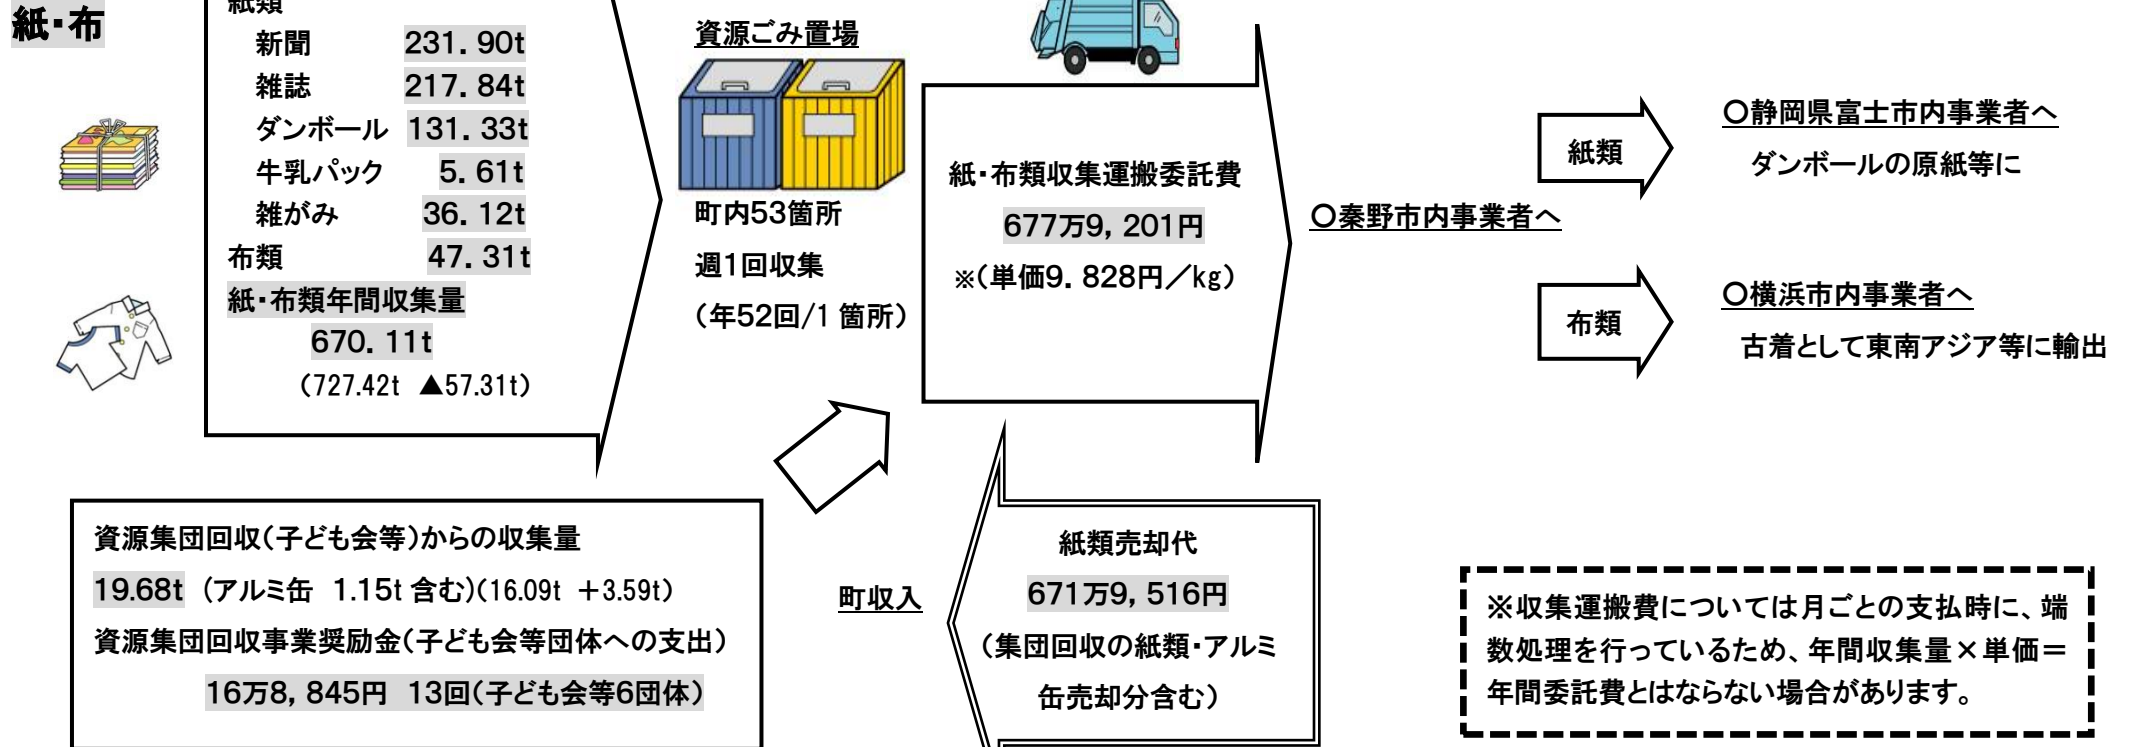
紙・布

紙類
新聞 231. 90t
雑誌 217. 84t
ダンボール 131. 33t
牛乳パック 5. 61t
雑がみ 36. 12t
布類 47. 31t
紙・布類年間収集量
670. 11t
(727.42t ▲57.31t)

資源ごみ置場
町内53箇所
週1回収集
(年52回/1 箇所)

紙・布類収集運搬委託費
677万9, 201円
※(単価9. 828円／kg)

○秦野市内事業者へ

紙類
○静岡県富士市内事業者へ
ダンボールの原紙等に

布類
○横浜市内事業者へ
古着として東南アジア等に輸出

資源集団回収(子ども会等)からの収集量
19.68t (アルミ缶 1.15t 含む)(16.09t ＋3.59t)
資源集団回収事業奨励金(子ども会等団体への支出)
16万8, 845円 13回(子ども会等6団体)

町収入

紙類売却代
671万9, 516円
(集団回収の紙類・アルミ缶売却分含む)

※収集運搬費については月ごとの支払時に、端数処理を行っているため、年間収集量×単価＝年間委託費とはならない場合があります。